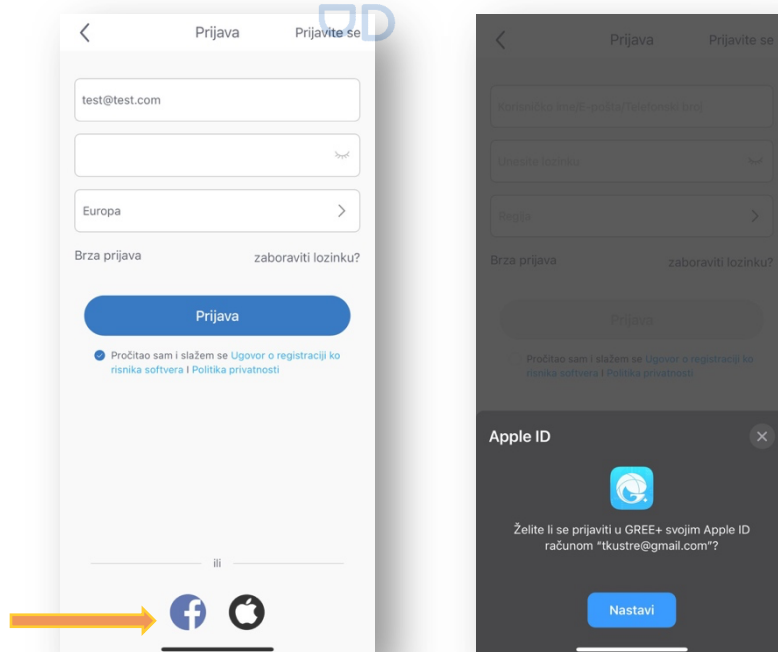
Prijava Prijavite se

test@test.com

Europa

Brza prijava zaboraviti lozinku?

Prijava

Pročitao sam i slažem se Ugovor o registraciji korisnika softvera I Politika privatnosti

ili

Prijava Prijavite se

Korisničko ime/E-pošta/Telefonski broj

Unesite lozinku

Regija

Brza prijava zaboraviti lozinku?

Prijava

Pročitao sam i slažem se Ugovor o registraciji korisnika softvera I Politika privatnosti

Apple ID

Želite li se prijaviti u GREE+ svojim Apple ID računom "tkustre@gmail.com"?

Nastavi